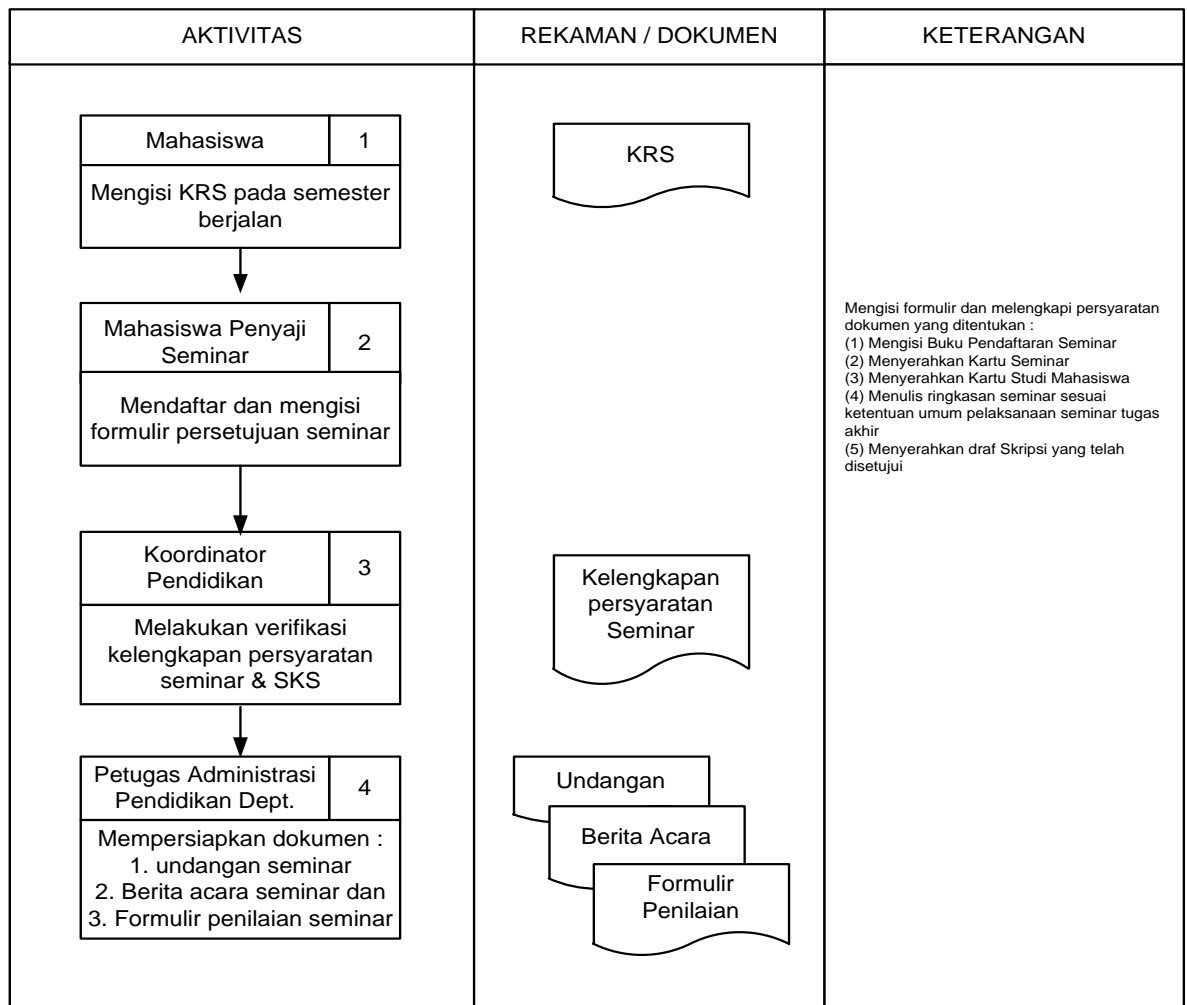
AKTIVITAS

REKAMAN / DOKUMEN

KETERANGAN

Mahasiswa
1
Mengisi KRS pada semester berjalan

KRS

Mahasiswa Penyaji Seminar
2
Mendaftar dan mengisi formulir persetujuan seminar

Mengisi formulir dan melengkapi persyaratan dokumen yang ditentukan :
(1) Mengisi Buku Pendaftaran Seminar
(2) Menyerahkan Kartu Seminar
(3) Menyerahkan Kartu Studi Mahasiswa
(4) Menulis ringkasan seminar sesuai ketentuan umum pelaksanaan seminar tugas akhir
(5) Menyerahkan draf Skripsi yang telah disetujui

Koordinator Pendidikan
3
Melakukan verifikasi kelengkapan persyaratan seminar & SKS

Kelengkapan persyaratan Seminar

Petugas Administrasi Pendidikan Dept.
4
Mempersiapkan dokumen :
1. undangan seminar
2. Berita acara seminar dan
3. Formulir penilaian seminar

Undangan

Berita Acara

Formulir Penilaian